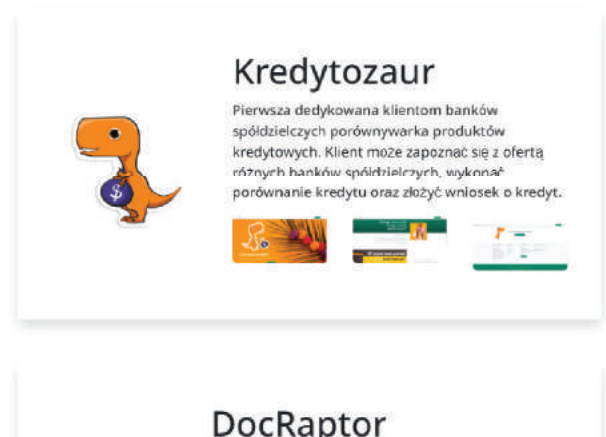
Kredytozaur

Pierwsza dedykowana klientom banków spółdzielczych porównywarka produktów kredytowych. Klient może zapoznać się z ofertą różnych banków spółdzielczych, wykonać porównanie kredytu oraz złożyć wniosek o kredyt.

DocRaptor